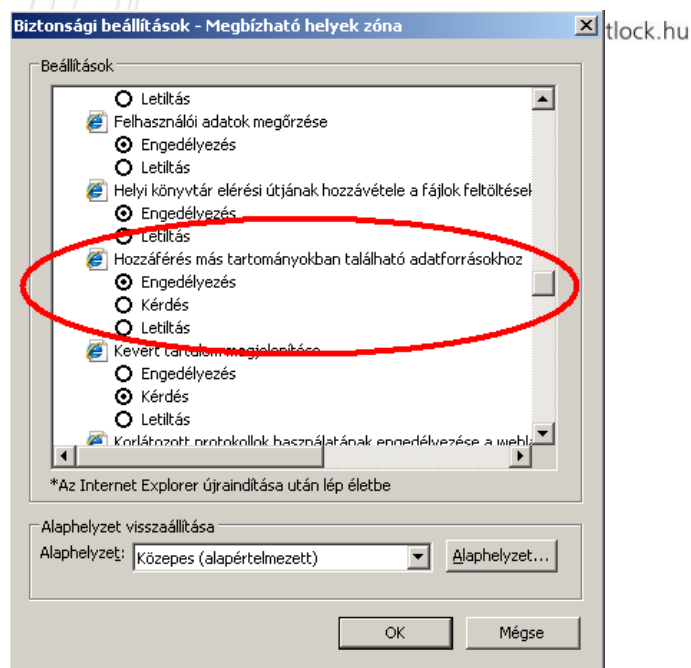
Biztonsági beállítások - Megbízható helyek zóna

tlock.hu

Beállítások

Letiltás

Felhasználói adatok megőrzése

Engedélyezés

Letiltás

Helyi könyvtár elérési útjának hozzávétele a fájlok feltöltései

Engedélyezés

Letiltás

Hozzáférés más tartományokban található adatforrásokhoz

Engedélyezés

Kérdés

Letiltás

Kevert tartalom megjelenítése

Engedélyezés

Kérdés

Letiltás

Korlátozott protokollok használatának engedélyezése a webla

*Az Internet Explorer újraindítása után lép életbe

Alaphelyzet visszaállítása

Alaphelyzet: Közepes (alapértelmezett)

Alaphelyzet...

OK

Mégse